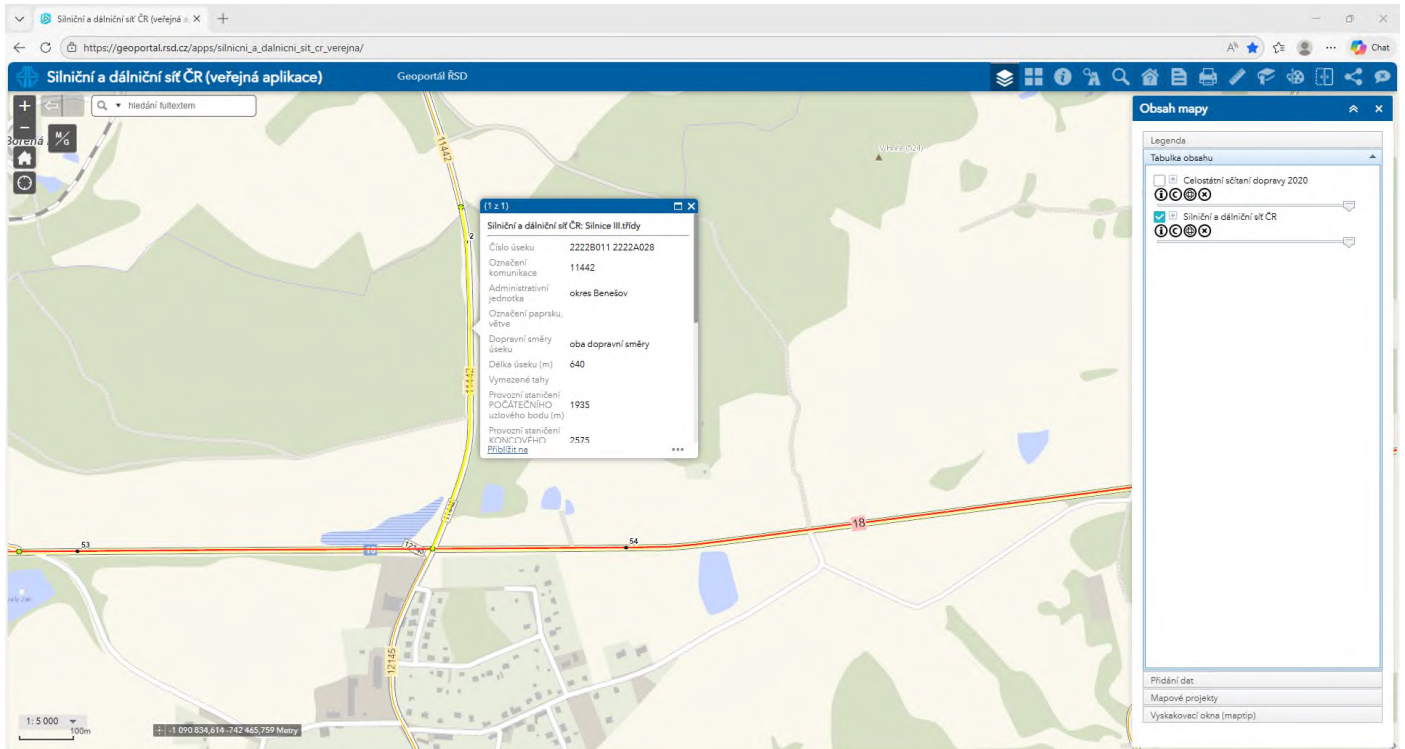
Silniční a dálniční síť ČR (veřejná a ×

https://geoportal.rsd.cz/apps/silnicni_a_dalnicni_sit_cr_verejna/

Chat

Silniční a dálniční síť ČR (veřejná aplikace)

Geoportál ŘSD

hledání fulltextem

M/G

Obsah mapy

Legenda

Tabulka obsahu

Celostátní sčítaní dopravy 2020

Silniční a dálniční síť ČR

Přidání dat

Mapové projekty

Vyskakovací okna (maptip)

(1 z 1)

Silniční a dálniční síť ČR: Silnice III.třídy

| | |
|---|---|
| Číslo úseku | 2222B011 2222A028 |
| Označení komunikace | 11442 |
| Administrativní jednotka | okres Benešov |
| Označení paprsku, větve | |
| Dopravní směry úseku | oba dopravní směry |
| Délka úseku (m) | 640 |
| Vymezené tahy | |
| Provozní staničení POČÁTEČNÍHO uzlového bodu (m) | 1935 |
| Provozní staničení KONCOVÉHO | 2575 |

Přiblížit na

...

11442

11442

11442

12145

18

18

53

54

V Hliní (524)

1: 5 000

100m

-1 090 834,614 -742 465,759 Metry